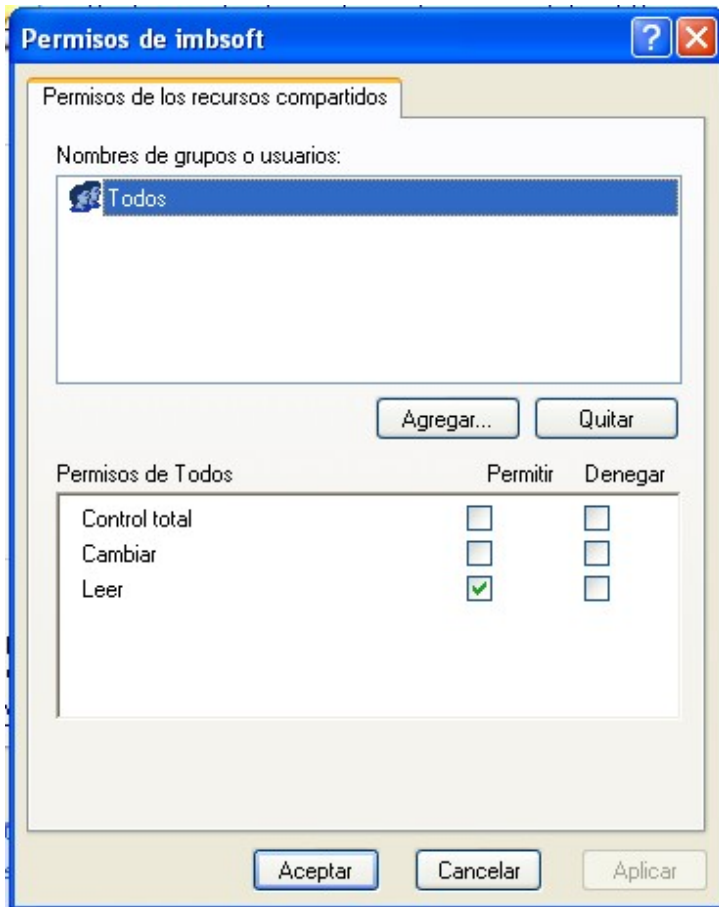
Permisos de imbsoft

Permisos de los recursos compartidos

Nombres de grupos o usuarios:

Todos

Agregar... Quitar

| Permisos de Todos | Permitir | Denegar |
|---|---|---|
| Control total | | |
| Cambiar | | |
| Leer | ✓ | |

Aceptar Cancelar Aplicar